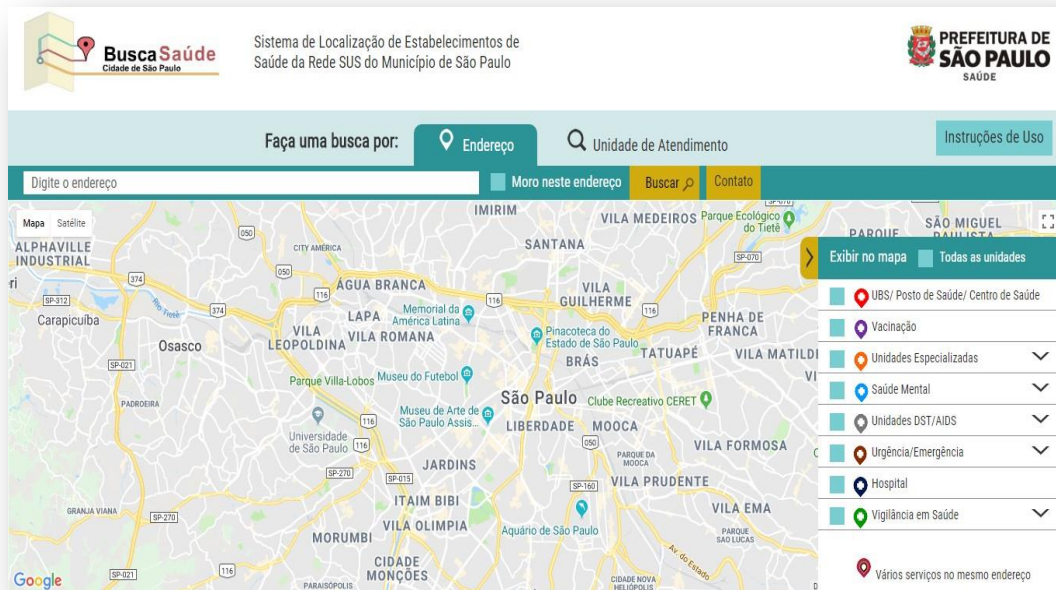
BuscaSaúde
Cidade de São Paulo

Sistema de Localização de Estabelecimentos de Saúde da Rede SUS do Município de São Paulo

PREFEITURA DE SÃO PAULO
SAÚDE

Faça uma busca por: Endereço Unidade de Atendimento

Instruções de Uso

Digite o endereço
Moro neste endereço
Buscar
Contato

Mapa Satélite

IMIRIM
VILA MEDEIROS
Parque Ecológico do Tietê
SÃO MIGUEL PAULISTA
ALPHAVILLE INDUSTRIAL
CITY AMÉRICA
SANTANA
ÁGUA BRANCA
VILA GUILHERME
Carapicuíba
LAPA
Memorial da América Latina
PENHA DE FRANCA
VILA LEOPOLDINA
VILA ROMANA
Pinacoteca do Estado de São Paulo
Osasco
BRÁS
TATUAPÉ
VILA MATILDE
Parque Villa-Lobos
Museu do Futebol
São Paulo
Clube Recreativo CERET
PADROEIRA
Museu de Arte de São Paulo Assis...
LIBERDADE
MOOCA
Universidade de São Paulo
PARQUE DA MOOCA
VILA FORMOSA
JARDINS
VILA PRUDENTE
ITAIM BIBI
GRANJA VIANA
VILA OLIMPIA
VILA EMA
MORUMBI
Aquário de São Paulo
PARQUE SÃO LUCAS
CIDADE MONÇÕES
PARAISÓPOLIS
CIDADE NOVA HELIÓPOLIS
Av. do Estado
Google
050 374 312 SP-312 SP-021 116 SP-270 SP-015 SP-160 SP-070

Exibir no mapa
Todas as unidades
UBS/ Posto de Saúde/ Centro de Saúde
Vacinação
Unidades Especializadas
Saúde Mental
Unidades DST/AIDS
Urgência/Emergência
Hospital
Vigilância em Saúde
Vários serviços no mesmo endereço